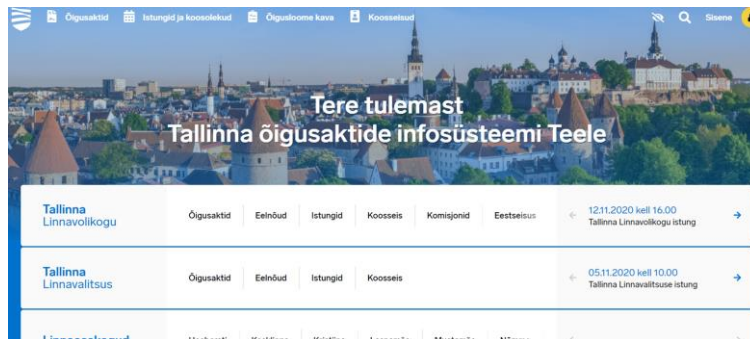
Õigusaktid Istungid ja koosolekud Õigusloome kava Koosseisud Sisene

Tere tulemast
Tallinna õigusaktide infosüsteemi Teele

Tallinna Linnavolikogu

Õigusaktid Eelnõud Istungid Koosseis Komisjonid Eestseisus

12.11.2020 kell 16.00
Tallinna Linnavolikogu istung

Tallinna Linnavalitsus

Õigusaktid Eelnõud Istungid Koosseis

05.11.2020 kell 10.00
Tallinna Linnavalitsuse istung

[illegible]